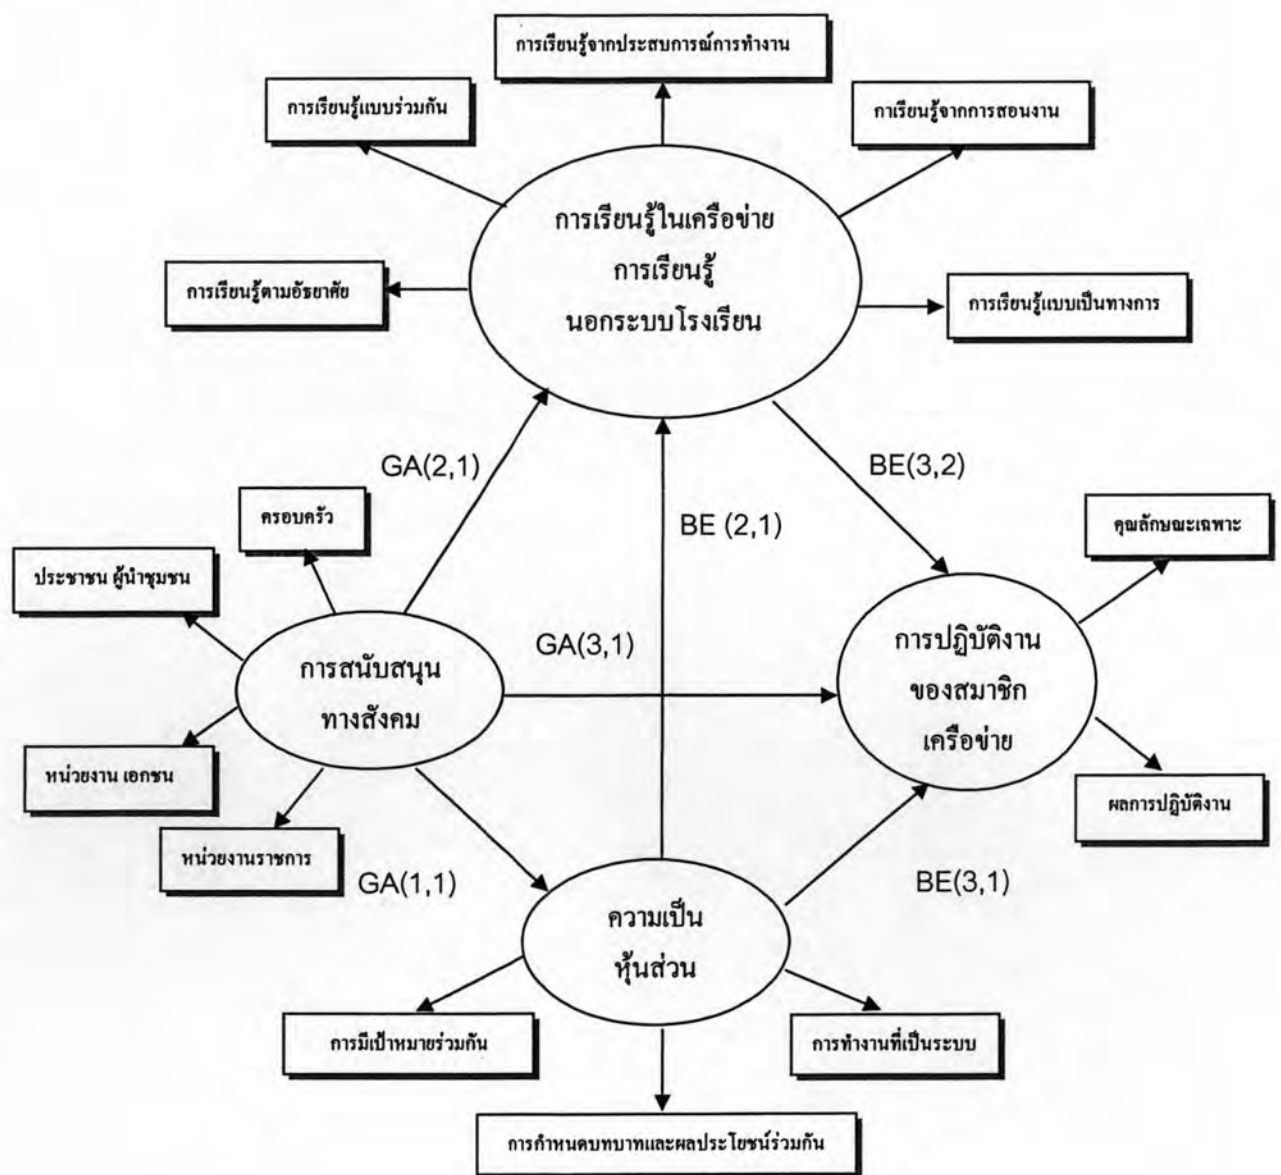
การเรียนรู้จากประสบการณ์การทำงาน

การเรียนรู้แบบร่วมกัน

กาเรียนรู้จากการสอนงาน

การเรียนรู้ในเครือข่าย
การเรียนรู้
นอกระบบโรงเรียน

การเรียนรู้ตามอัธยาศัย

การเรียนรู้แบบเป็นทางการ

GA(2,1)

BE(3,2)

ครอบครัว

BE (2,1)

คุณลักษณะเฉพาะ

ประชาชน ผู้นำชุมชน

GA(3,1)

การปฏิบัติงาน
ของสมาชิก
เครือข่าย

การสนับสนุน
ทางสังคม

หน่วยงาน เอกชน

ผลการปฏิบัติงาน

หน่วยงานราชการ

GA(1,1)

BE(3,1)

ความเป็น
หุ้นส่วน

การมีเป้าหมายร่วมกัน

การทำงานที่เป็นระบบ

การกำหนดบทบาทและผลประโยชน์ร่วมกัน